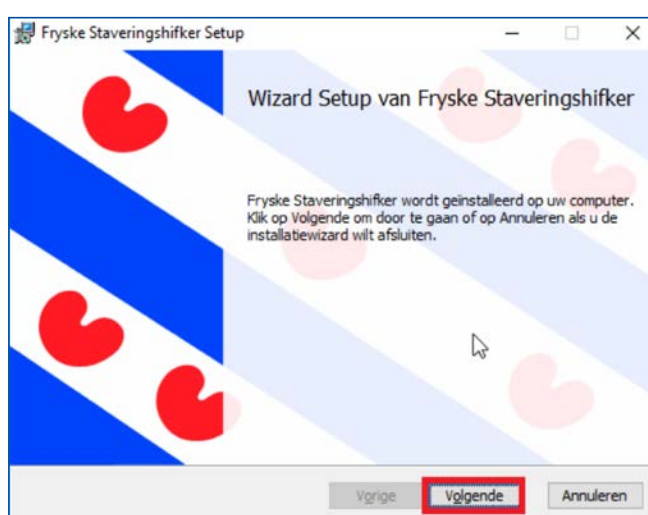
Fryske Staveringshifker Setup

Wizard Setup van Fryske Staveringshifker

Fryske Staveringshifker wordt geinstalleerd op uw computer. Klik op Volgende om door te gaan of op Annuleren als u de installatiewizard wilt afsluiten.

Vorige

Volgende

Annuleren